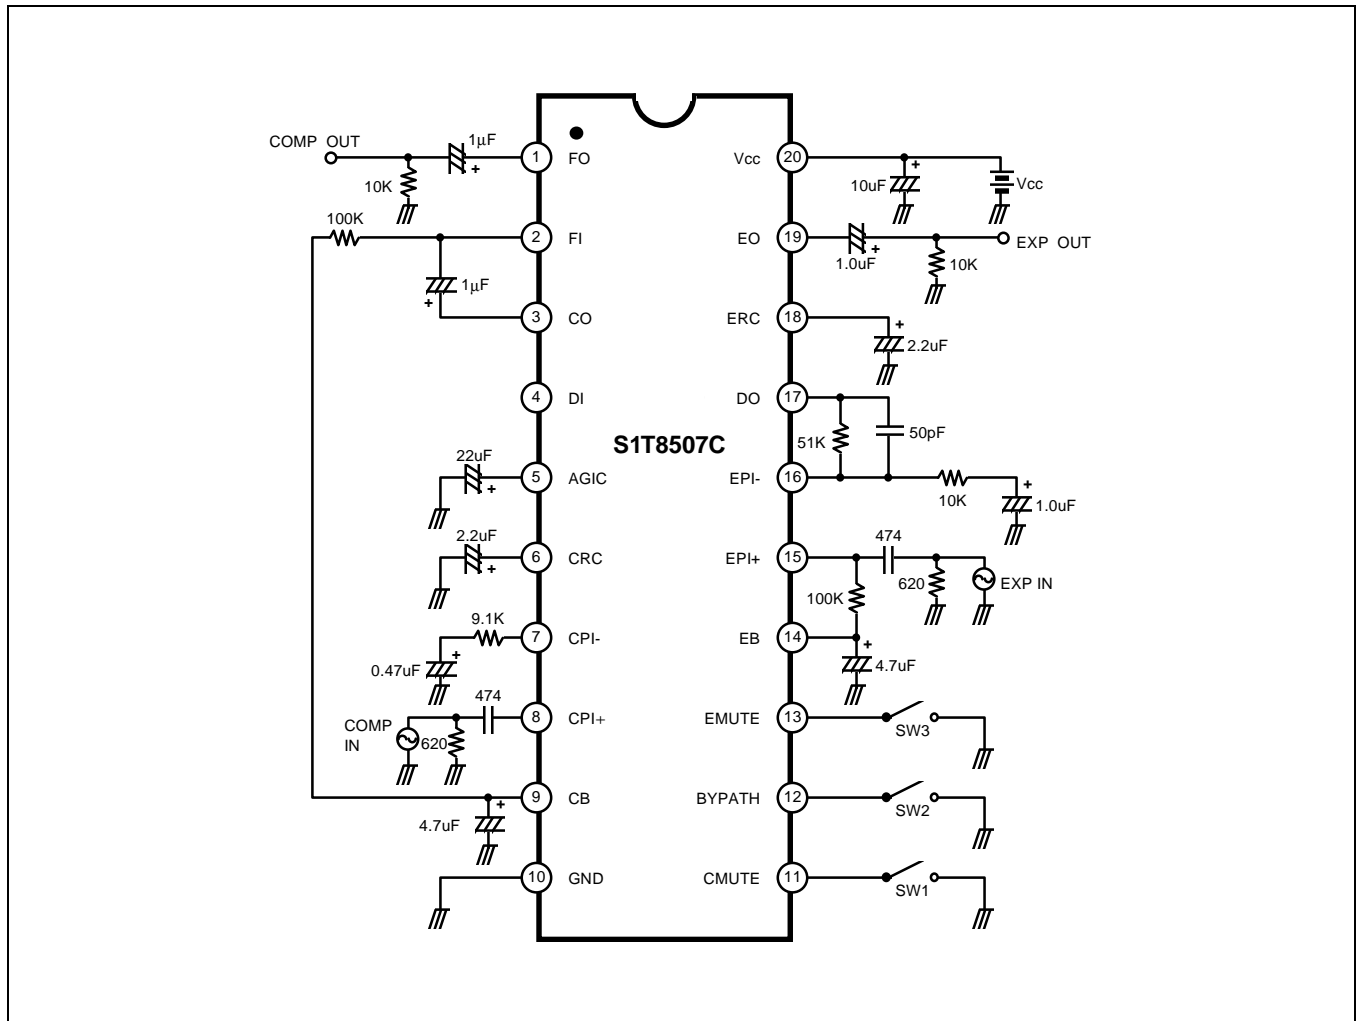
COMP OUT
1μF
+
10K
1 FO
100K
2 FI
1μF
+
3 CO
4 DI
22uF
+
5 AGIC
2.2uF
+
6 CRC
9.1K
7 CPI-
+
0.47uF
474
8 CPI+
COMP IN
620
+
9 CB
4.7uF
10 GND

S1T8507C

Vcc 20
+
10uF
Vcc
EO 19
1.0uF
+
10K
EXP OUT
ERC 18
+
2.2uF
DO 17
51K
50pF
EPI- 16
10K
+
1.0uF
EPI+ 15
474
100K
620
EXP IN
EB 14
+
4.7uF
EMUTE 13
SW3
BYPATH 12
SW2
CMUTE 11
SW1